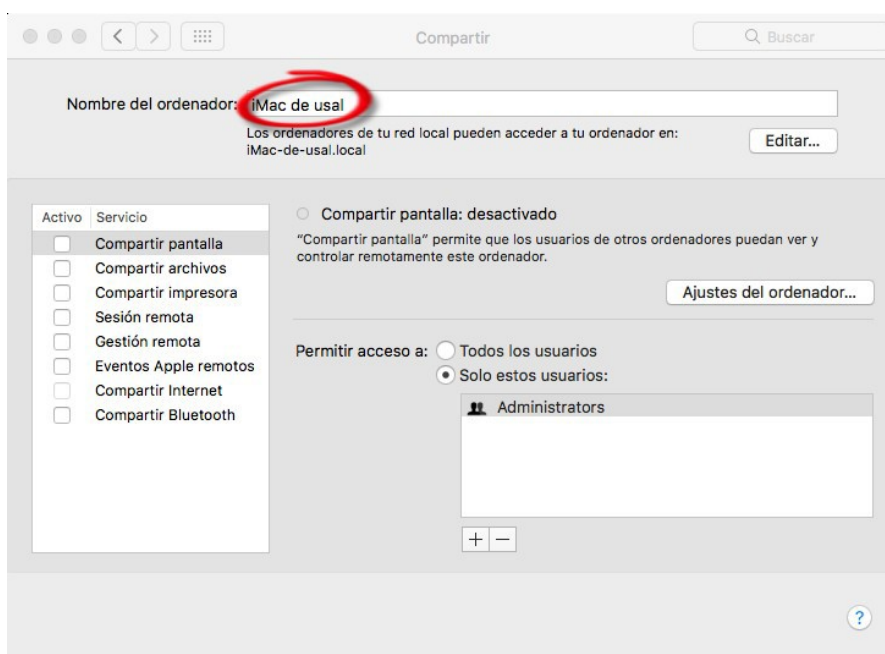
Compartir

Buscar

Nombre del ordenador: iMac de usal

Los ordenadores de tu red local pueden acceder a tu ordenador en: iMac-de-usal.local

Editar...

| Activo | Servicio |
|---|---|
| | Compartir pantalla |
| | Compartir archivos |
| | Compartir impresora |
| | Sesión remota |
| | Gestión remota |
| | Eventos Apple remotos |
| | Compartir Internet |
| | Compartir Bluetooth |

Compartir pantalla: desactivado

"Compartir pantalla" permite que los usuarios de otros ordenadores puedan ver y controlar remotamente este ordenador.

Ajustes del ordenador...

Permitir acceso a: Todos los usuarios

Solo estos usuarios:

Administrators

+ −

?